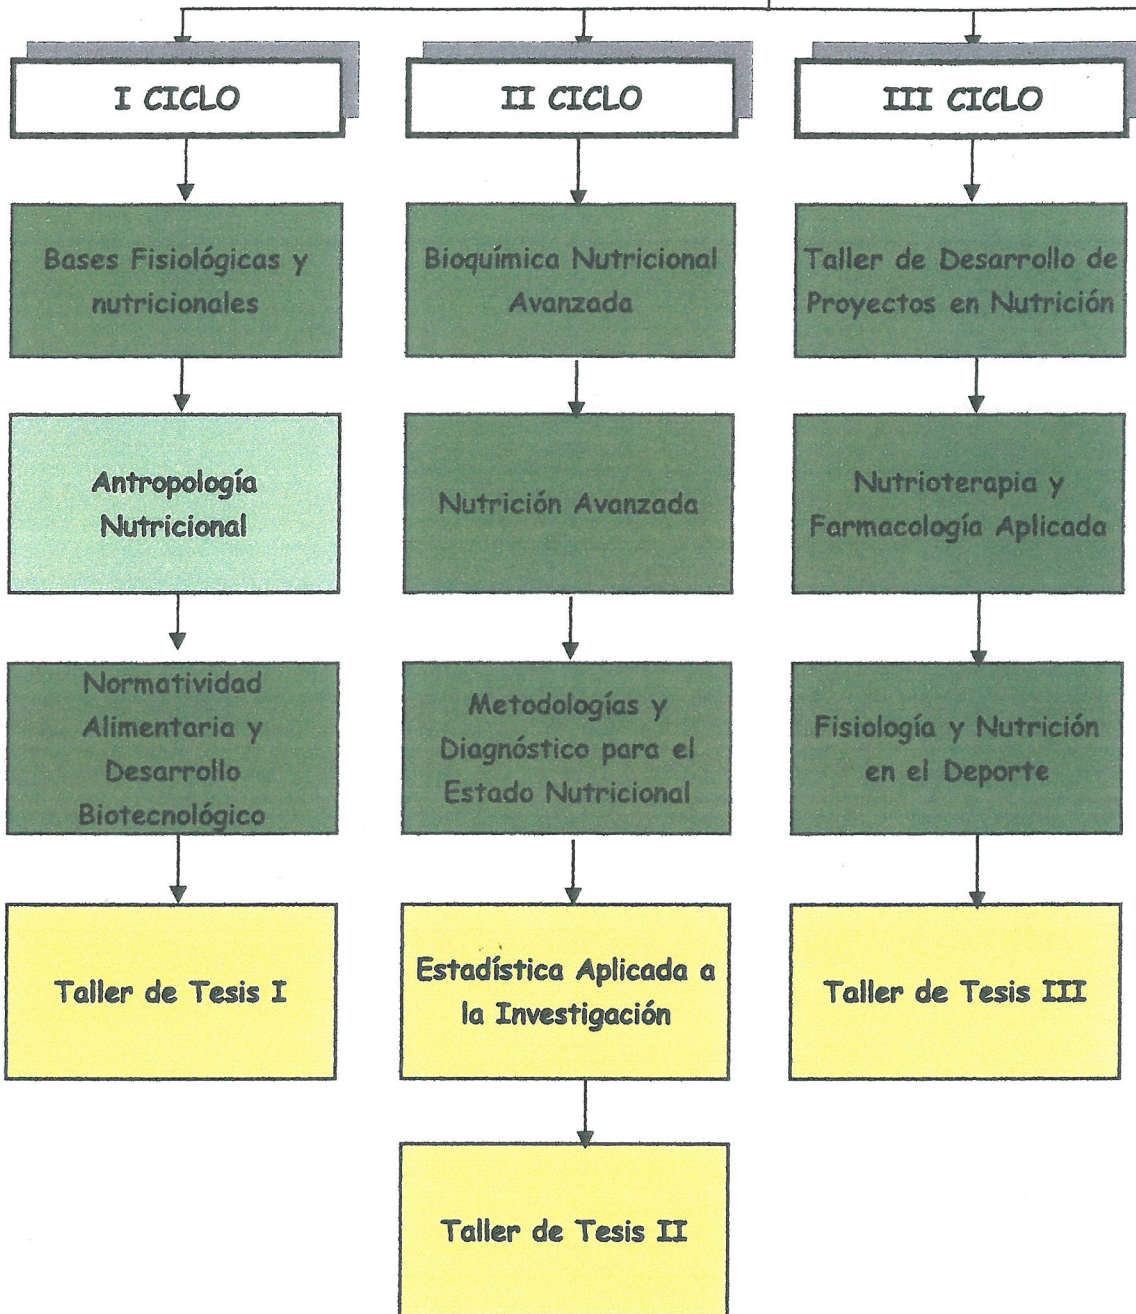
I CICLO

Bases Fisiológicas y nutricionales

Antropología Nutricional

Normatividad Alimentaria y Desarrollo Biotecnológico

Taller de Tesis I

II CICLO

Bioquímica Nutricional Avanzada

Nutrición Avanzada

Metodologías y Diagnóstico para el Estado Nutricional

Estadística Aplicada a la Investigación

Taller de Tesis II

III CICLO

Taller de Desarrollo de Proyectos en Nutrición

Nutrioterapia y Farmacología Aplicada

Fisiología y Nutrición en el Deporte

Taller de Tesis III